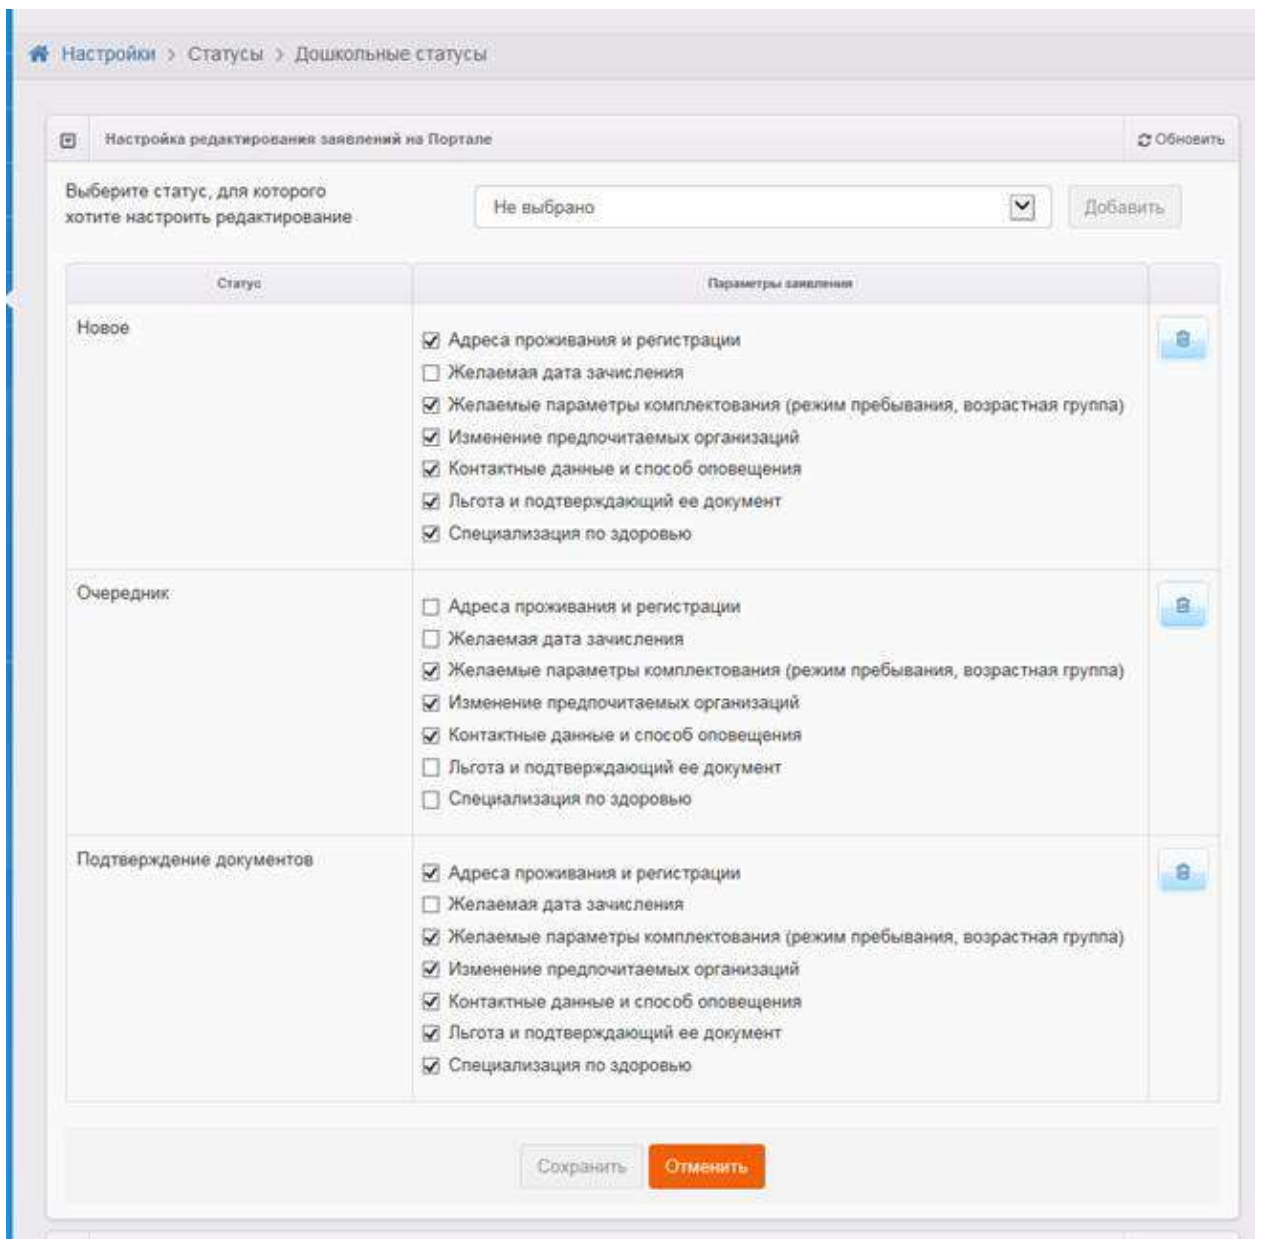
Настройки > Статусы > Дошкольные статусы

Настройка редактирования заявлений на Портале

Обновить

Выберите статус, для которого хотите настроить редактирование

Не выбрано

Добавить

| Статус | Параметры заявления | |
|---|---|---|
| Новое | ☑ Адреса проживания и регистрации<br>☐ Желаемая дата зачисления<br>☑ Желаемые параметры комплектования (режим пребывания, возрастная группа)<br>☑ Изменение предпочитаемых организаций<br>☑ Контактные данные и способ оповещения<br>☑ Льгота и подтверждающий ее документ<br>☑ Специализация по здоровью | |
| Очередник | ☐ Адреса проживания и регистрации<br>☐ Желаемая дата зачисления<br>☑ Желаемые параметры комплектования (режим пребывания, возрастная группа)<br>☑ Изменение предпочитаемых организаций<br>☑ Контактные данные и способ оповещения<br>☐ Льгота и подтверждающий ее документ<br>☐ Специализация по здоровью | |
| Подтверждение документов | ☑ Адреса проживания и регистрации<br>☐ Желаемая дата зачисления<br>☑ Желаемые параметры комплектования (режим пребывания, возрастная группа)<br>☑ Изменение предпочитаемых организаций<br>☑ Контактные данные и способ оповещения<br>☑ Льгота и подтверждающий ее документ<br>☑ Специализация по здоровью | |

Сохранить Отменить